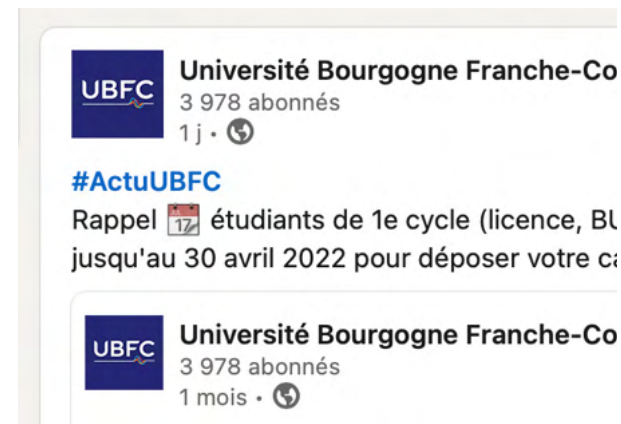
UBFC

Université Bourgogne Franche-Co
3 978 abonnés
1 j •

#ActuUBFC
Rappel 17 étudiants de 1e cycle (licence, BU
jusqu'au 30 avril 2022 pour déposer votre ca

UBFC

Université Bourgogne Franche-Co
3 978 abonnés
1 mois •